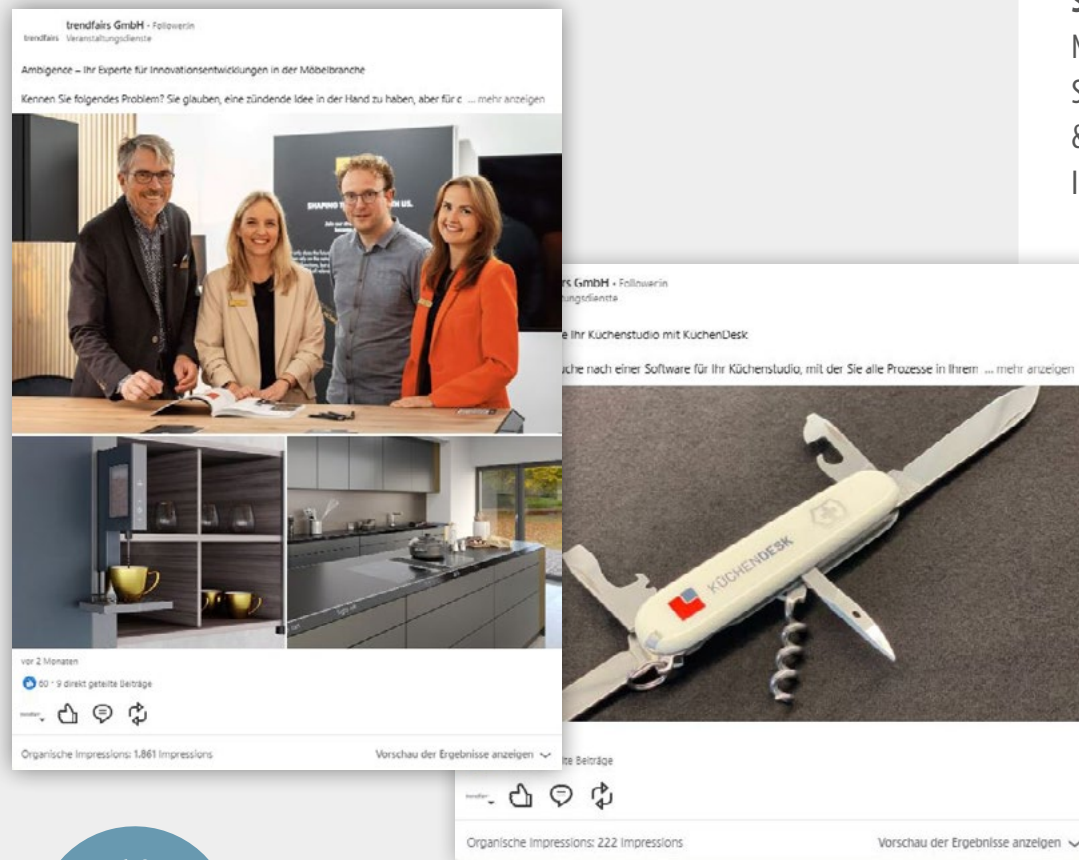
trendfairs GmbH • Follower:in
trendfairs Veranstaltungsdienste

Ambigence – Ihr Experte für Innovationsentwicklungen in der Möbelbranche

Kennen Sie folgendes Problem? Sie glauben, eine zündende Idee in der Hand zu haben, aber für d ... mehr anzeigen

SHAPING T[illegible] US.

vor 2 Monaten

60 • 9 direkt geteilte Beiträge

Organische Impressions: 1.861 Impressions

Vorschau der Ergebnisse anzeigen

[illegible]rs GmbH • Follower:in
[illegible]ungsdienste

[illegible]e Ihr Küchenstudio mit KüchenDesk

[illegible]uche nach einer Software für Ihr Küchenstudio, mit der Sie alle Prozesse in Ihrem ... mehr anzeigen

KÜCHENDESK

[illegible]te Beiträge

Organische Impressions: 222 Impressions

Vorschau der Ergebnisse anzeigen

S
N
S
&
I